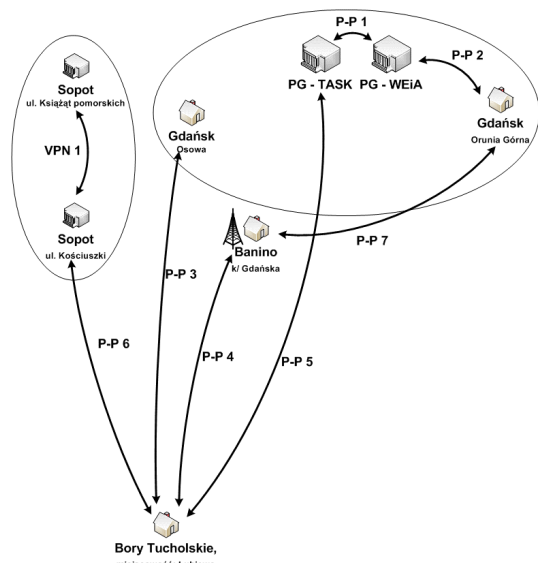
Sopot
ul. Książąt pomorskich

VPN 1

Sopot
ul. Kościuszki

P-P 1

PG - TASK

PG - WEiA

P-P 2

Gdańsk
Osowa

Gdańsk
Orunia Górna

Banino
k/ Gdańska

P-P 7

P-P 3

P-P 6

P-P 4

P-P 5

Bory Tucholskie,
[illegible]